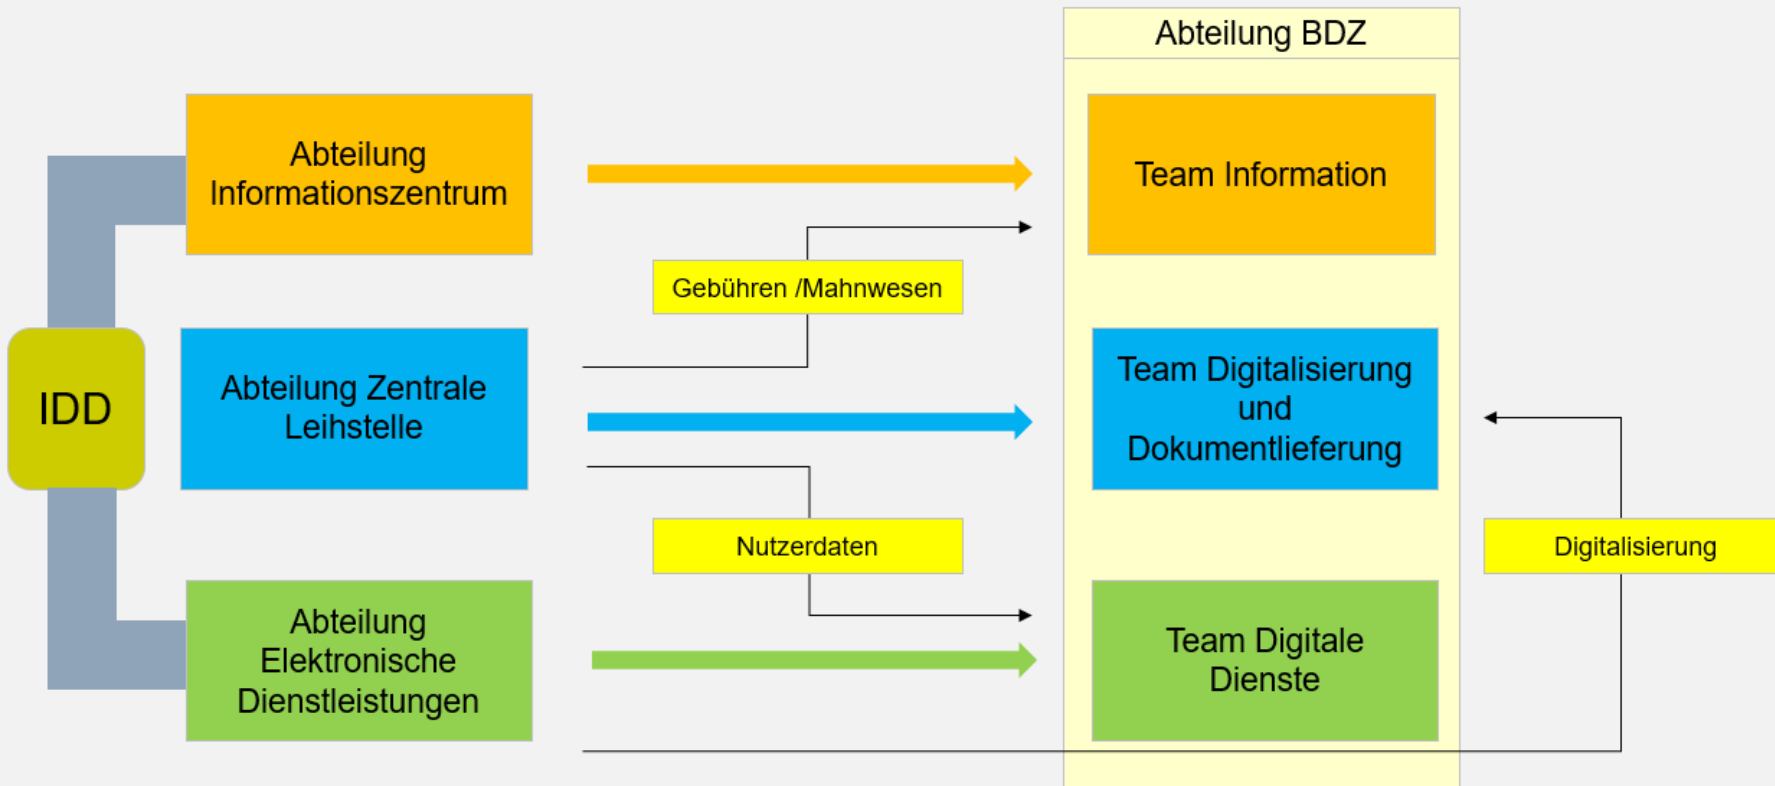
IDD

Abteilung Informationszentrum

Abteilung Zentrale Leihstelle

Abteilung Elektronische Dienstleistungen

Gebühren /Mahnwesen

Nutzerdaten

Abteilung BDZ

Team Information

Team Digitalisierung und Dokumentlieferung

Team Digitale Dienste

Digitalisierung